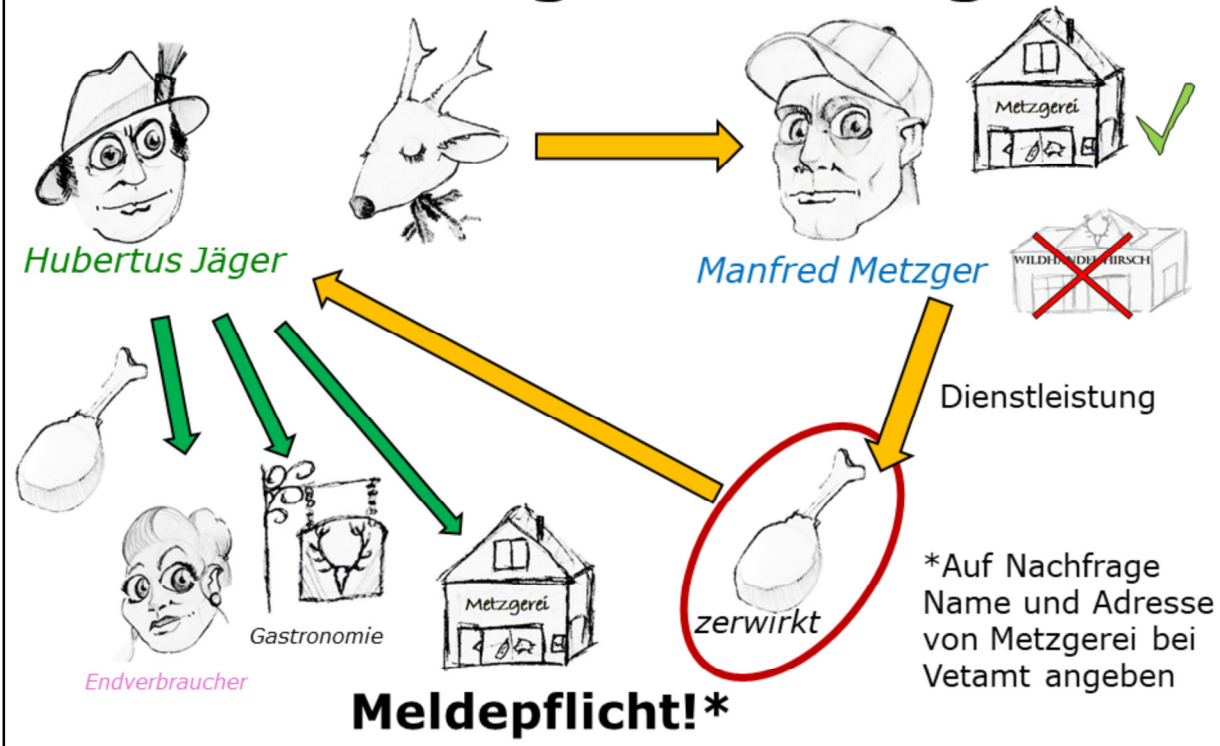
Hubertus Jäger

Metzgerei

Manfred Metzger

WILDHANDEL HIRSCH

Dienstleistung

Endverbraucher

Gastronomie

Metzgerei

zerwirkt

*Auf Nachfrage Name und Adresse von Metzgerei bei Vetamt angeben

Meldepflicht!*